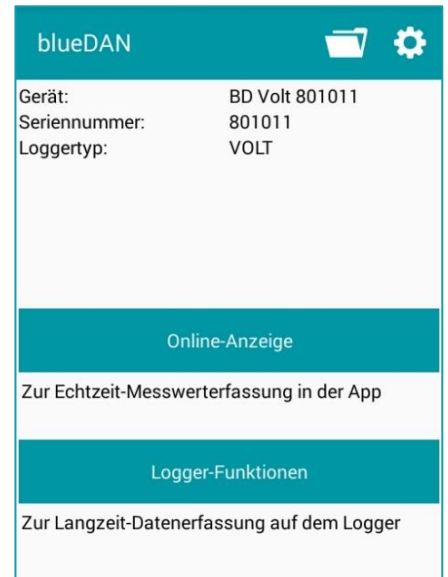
blueDAN

| Gerät: | BD Volt 801011 |
|---|---|
| Seriennummer: | 801011 |
| Loggertyp: | VOLT |

Online-Anzeige

Zur Echtzeit-Messwerterfassung in der App

Logger-Funktionen

Zur Langzeit-Datenerfassung auf dem Logger